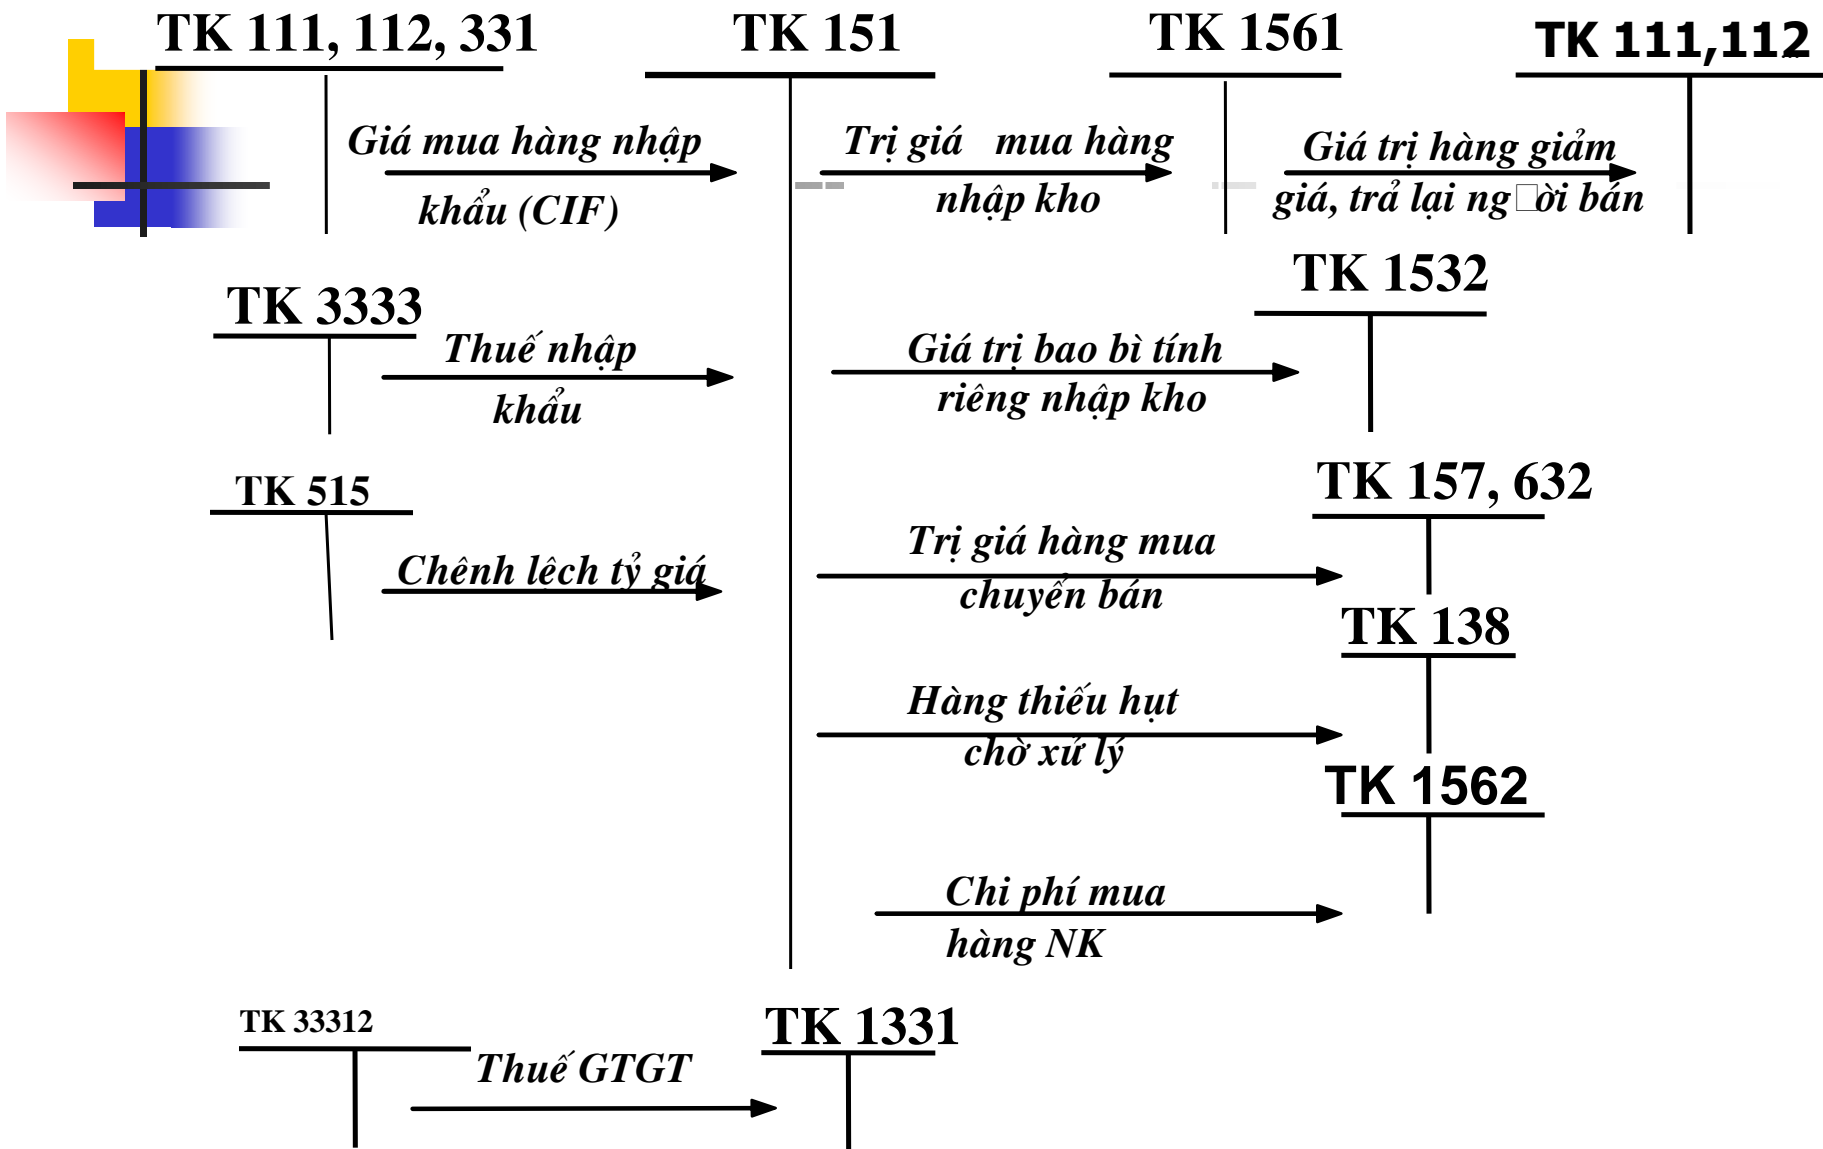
TK 111, 112, 331

TK 151

TK 1561

TK 111,112

Giá mua hàng nhập khẩu (CIF)

Trị giá mua hàng nhập kho

Giá trị hàng giảm giá, trả lại ng□ời bán

TK 1532

TK 3333

Thuế nhập khẩu

Giá trị bao bì tính riêng nhập kho

TK 515

TK 157, 632

Chênh lệch tỷ giá

Trị giá hàng mua chuyển bán

TK 138

Hàng thiếu hụt chờ xử lý

TK 1562

Chi phí mua hàng NK

TK 33312

TK 1331

Thuế GTGT